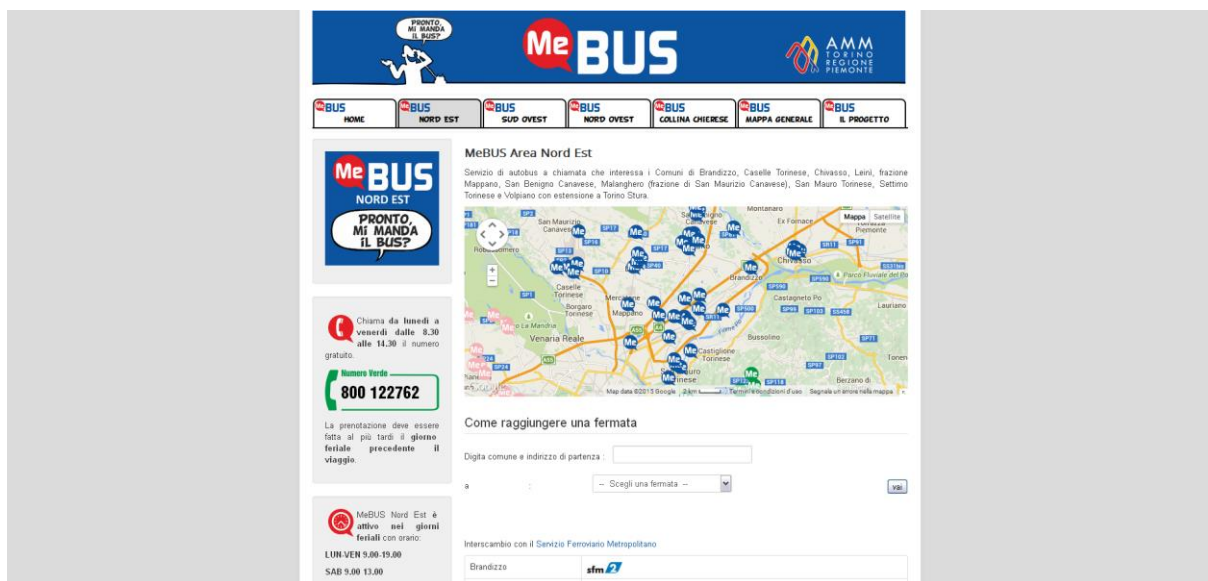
PRONTO, MI MANDA IL BUS?

Me BUS

AMM TORINO REGIONE PIEMONTE

MeBUS HOME | MeBUS NORD EST | MeBUS SUD OVEST | MeBUS NORD OVEST | MeBUS COLLINA CHIERESE | MeBUS MAPPA GENERALE | MeBUS IL PROGETTO

Me BUS NORD EST
PRONTO, MI MANDA IL BUS?

Chiama da lunedì a venerdì dalle 8.30 alle 14.30 il numero gratuito.

Numero Verde
800 122762

La prenotazione deve essere fatta al più tardi il giorno feriale precedente il viaggio.

MeBUS Nord Est è attivo nei giorni feriali con orario:

LUN-VEN 9.00-19.00

SAB 9.00 13.00

MeBUS Area Nord Est

Servizio di autobus a chiamata che interessa i Comuni di Brandizzo, Caselle Torinese, Chivasso, Leinì, frazione Mappano, San Benigno Canavese, Malanghero (frazione di San Maurizio Canavese), San Mauro Torinese, Settimo Torinese e Volpiano con estensione a Torino Stura.

Mappa Satellite

San Maurizio Canavese, Caselle Torinese, Sorgaro Torinese, Mappano, La Mandria, Venaria Reale, Castiglione Torinese, Bussolino, Brandizzo, Chivasso, Castagneto Po, Lauriano, Ex Fornace, Parco Fluviale del Po, Berzano di, Montanaro

Map data ©2013 Google 2 km Termini e condizioni d'uso Segnala un errore nella mappa

Come raggiungere una fermata

Digita comune e indirizzo di partenza :

a :
-- Scegli una fermata --
vai

Interscambio con il Servizio Ferroviario Metropolitano

| Brandizzo | sfm 2 |